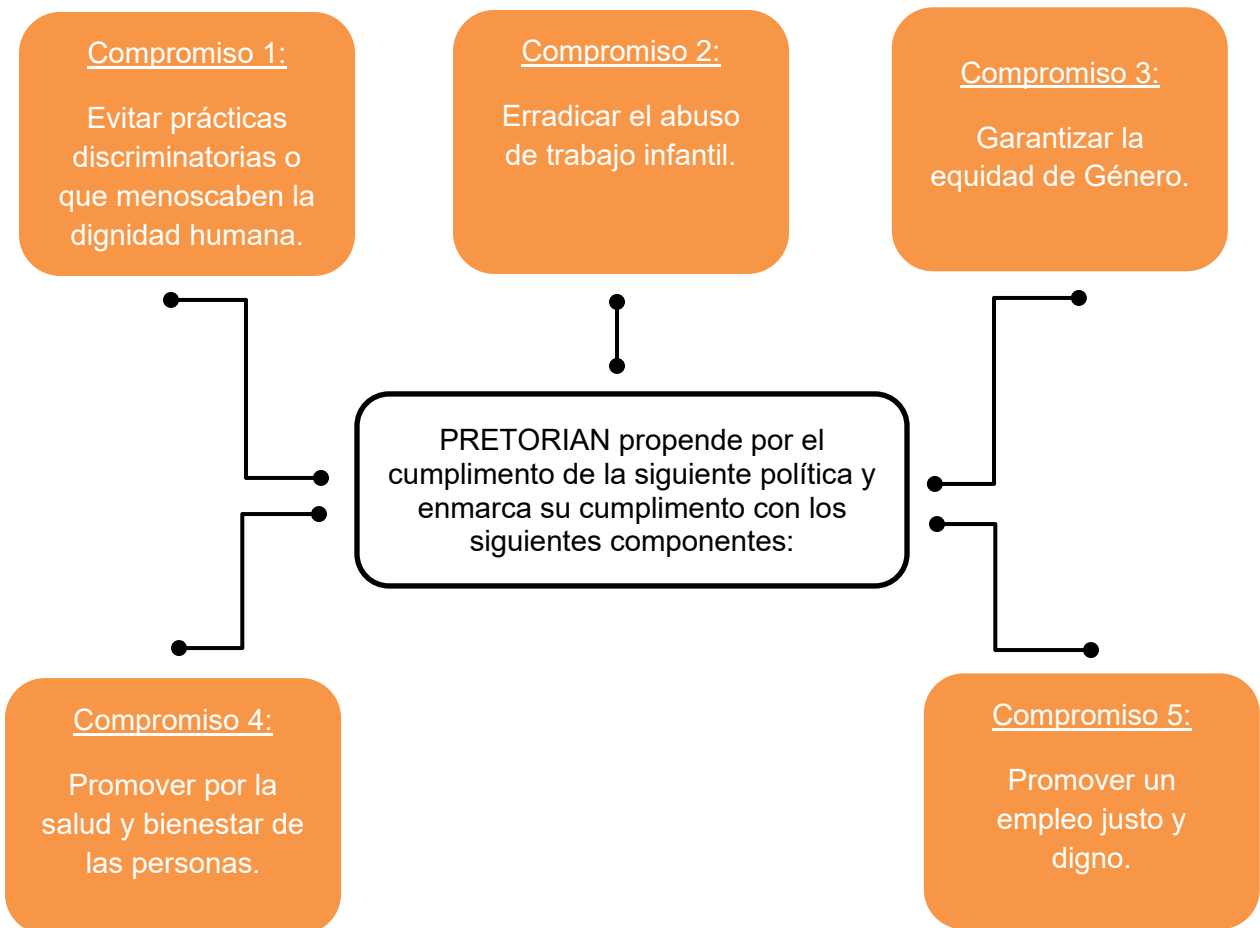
Compromiso 1:

Evitar prácticas discriminatorias o que menoscaben la dignidad humana.

Compromiso 2:

Erradicar el abuso de trabajo infantil.

Compromiso 3:

Garantizar la equidad de Género.

PRETORIAN propende por el cumplimento de la siguiente política y enmarca su cumplimento con los siguientes componentes:

Compromiso 4:

Promover por la salud y bienestar de las personas.

Compromiso 5:

Promover un empleo justo y digno.